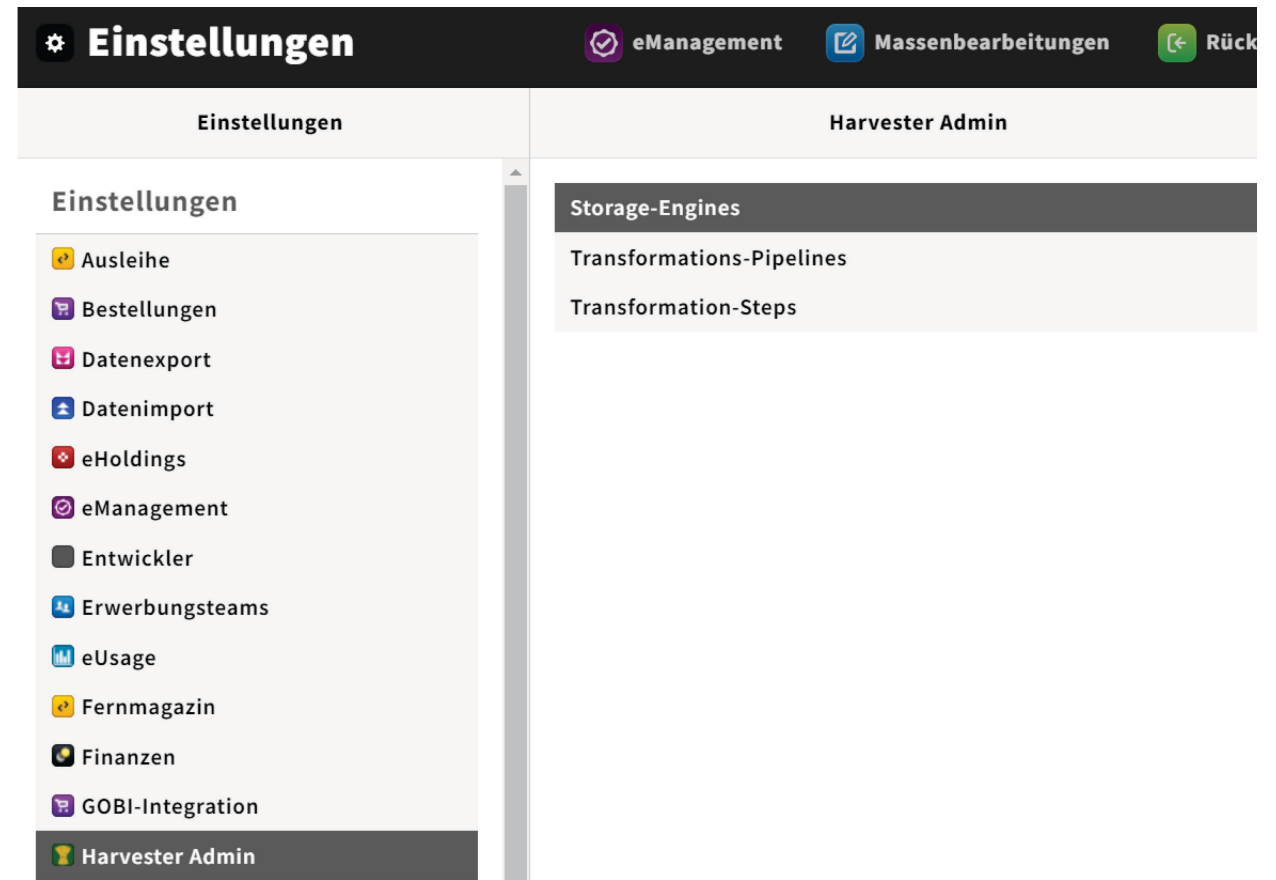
Einstellungen

eManagement

Massenbearbeitungen

Rück

Einstellungen

Harvester Admin

Einstellungen

Ausleihe

Bestellungen

Datenexport

Datenimport

eHoldings

eManagement

Entwickler

Erwerbungsteams

eUsage

Fernmagazin

Finanzen

GOBI-Integration

Harvester Admin

Storage-Engines

Transformations-Pipelines

Transformation-Steps